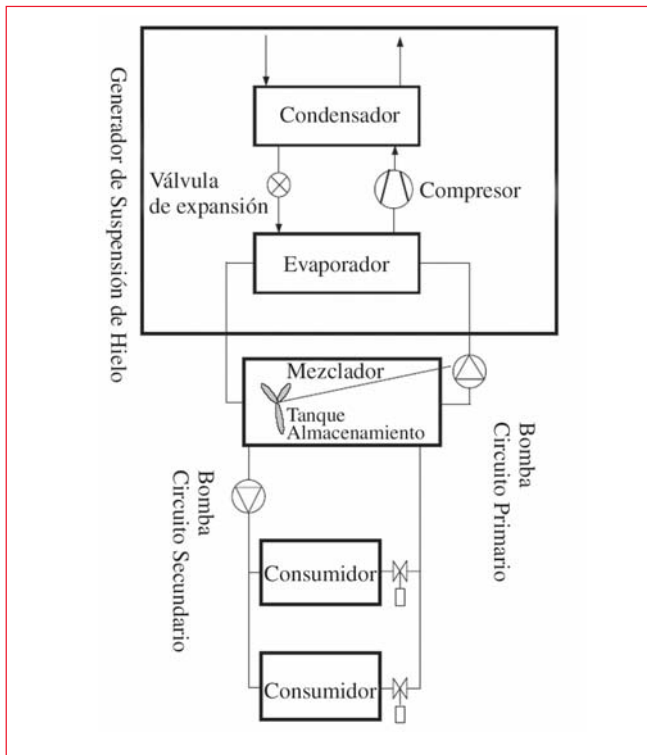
Generador de Suspensión de Hielo

Condensador

Válvula de expansión

Compresor

Evaporador

Mezclador

Tanque Almacenamiento

Bomba Circuito Primario

Bomba Circuito Secundario

Consumidor

Consumidor